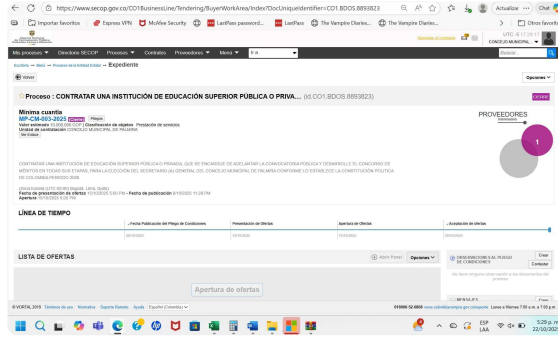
https://www.secop.gov.co/CO1BusinessLine/Tendering/BuyerWorkArea/Index?DocUniqueIdentifier=CO1.BDOS.8893823

Importar favoritos | Express VPN | McAfee Security | LastPass password... | LastPass | The Vampire Diaries... | The Vampire Diaries... | Otros favoritos

Actualizar | Chat

CONCEJO MUNICIPAL...

Mis procesos | Directorio SECOP | Procesos | Contratos | Proveedores | Menú | Ir a

Buscar

Escritorio → Menú → Procesos de la Entidad Estatal → Expediente

Volver

Opciones

Proceso : CONTRATAR UNA INSTITUCIÓN DE EDUCACIÓN SUPERIOR PÚBLICO O PRIVA... (Id.CO1.BDOS.8893823)

Mínima cuantía
MP-CM-003-2025
Valor estimado 50.000.000 COP | Clasificación de objetos Prestación de servicios
Unidad de contratación CONCEJO MUNICIPAL DE PALMIRA
Ver Enlace

PROVEEDORES

1

CONTRATAR UNA INSTITUCIÓN DE EDUCACIÓN SUPERIOR PÚBLICO O PRIVADO, QUE SE ENCARGUE DE ADELANTAR LA CONVOCATORIA PÚBLICA Y DESARROLLE EL CONCURSO DE MÉRITOS EN TODAS SUS ETAPAS, PARA LA ELECCIÓN DEL SECRETARIO (A) GENERAL DEL CONCEJO MUNICIPAL DE PALMIRA CONFORME LO ESTABLECE LA CONSTITUCIÓN POLÍTICA DE COLOMBIA PERIODO 2026.

Fecha de presentación de ofertas 10/10/2025 5:00 PM – Fecha de publicación 6/10/2025 11:28 PM
Apertura 10/10/2025 5:05 PM

LÍNEA DE TIEMPO

| Fecha Publicación del Pliego de Condiciones | Presentación de Ofertas | Apertura de Ofertas | Aceptación de ofertas |
|---|---|---|---|
| 6/10/2025 | 10/10/2025 | 10/10/2025 | 14/10/2025 |

LISTA DE OFERTAS

Abrir Panel | Opciones

OBSERVACIONES AL PLIEGO DE CONDICIONES
Crear
Contestar

Apertura de ofertas

© VORTAL 2016 Términos de uso | Normativa | Soporte Remoto | Ayuda | Español (Colombia)

Lunes a Viernes 7:00 a.m. a 7:00 p.m.

ESP LAA
5:29 p. m.
22/10/2025